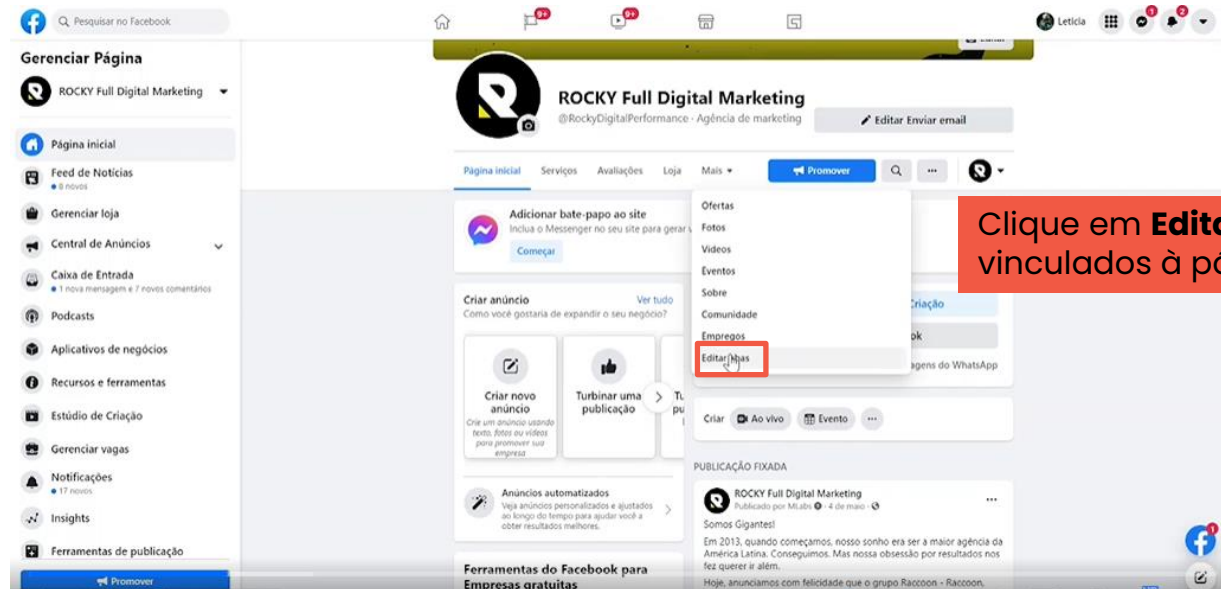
Pesquisar no Facebook

9+ 9+

Leticia 1 2

Gerenciar Página

ROCKY Full Digital Marketing

Página inicial

Feed de Notícias
8 novos

Gerenciar loja

Central de Anúncios

Caixa de Entrada
1 nova mensagem e 7 novos comentários

Podcasts

Aplicativos de negócios

Recursos e ferramentas

Estúdio de Criação

Gerenciar vagas

Notificações
17 novos

Insights

Ferramentas de publicação

Promover

ROCKY Full Digital Marketing
@RockyDigitalPerformance · Agência de marketing

Editar Enviar email

Página inicial Serviços Avaliações Loja Mais

Promover

Adicionar bate-papo ao site
Inclua o Messenger no seu site para gerar v

Começar

Criar anúncio Ver tudo
Como você gostaria de expandir o seu negócio?

Criar novo anúncio
Crie um anúncio usando texto, fotos ou vídeos para promover sua empresa

Turbinar uma publicação

Anúncios automatizados
Veja anúncios personalizados e ajustados ao longo do tempo para ajudar você a obter resultados melhores.

Ferramentas do Facebook para Empresas gratuitas

Ofertas
Fotos
Vídeos
Eventos
Sobre
Comunidade
Empregos
Editar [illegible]as

Criação
ok
agens do WhatsApp

Criar Ao vivo Evento

PUBLICAÇÃO FIXADA

ROCKY Full Digital Marketing
Publicado por MLabs · 4 de maio ·

Somos Gigantes!

Em 2013, quando começamos, nosso sonho era ser a maior agência da América Latina. Conseguimos. Mas nossa obsessão por resultados nos fez querer ir além.

Hoje, anunciamos com felicidade que o grupo Raccoon - Raccoon,

Clique em Edita
vinculados à pá